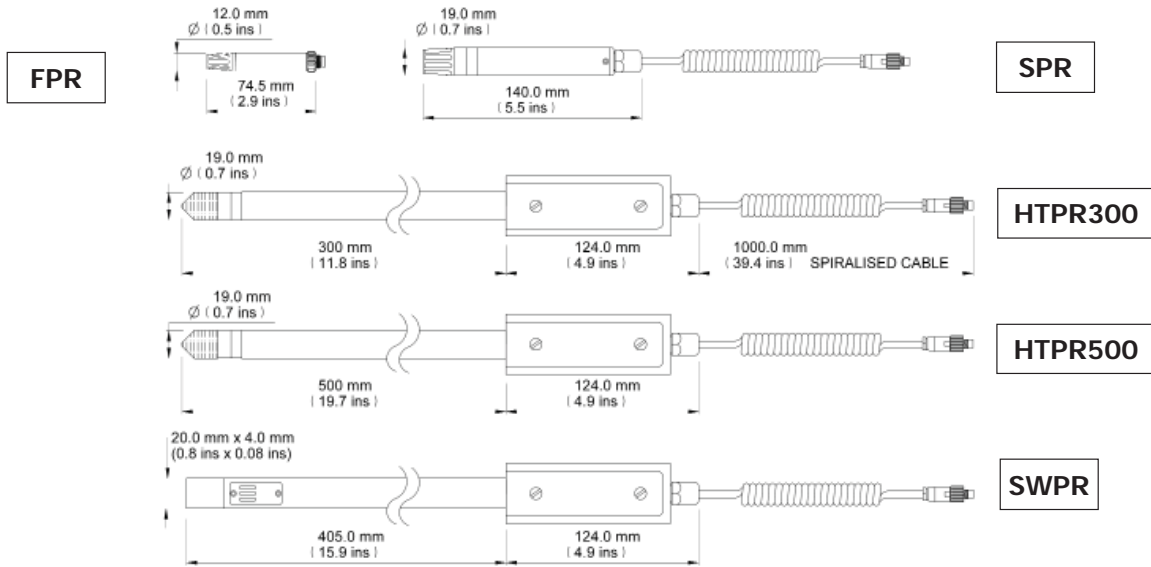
FPR

12.0 mm
Ø ( 0.5 ins )

74.5 mm
( 2.9 ins )

19.0 mm
Ø ( 0.7 ins )

140.0 mm
( 5.5 ins )

SPR

19.0 mm
Ø ( 0.7 ins )

300 mm
( 11.8 ins )

124.0 mm
( 4.9 ins )

1000.0 mm
( 39.4 ins ) SPIRALISED CABLE

HTPR300

19.0 mm
Ø ( 0.7 ins )

500 mm
( 19.7 ins )

124.0 mm
( 4.9 ins )

HTPR500

20.0 mm x 4.0 mm
(0.8 ins x 0.08 ins)

405.0 mm
( 15.9 ins )

124.0 mm
( 4.9 ins )

SWPR